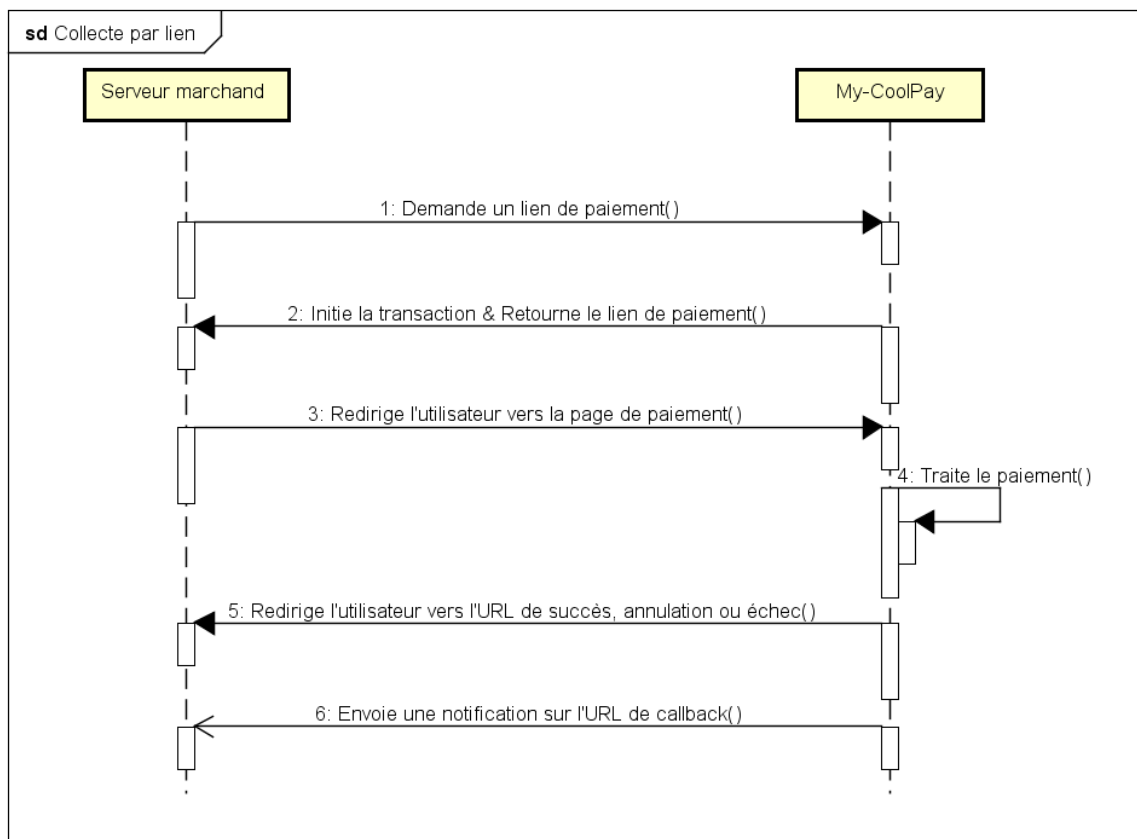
sd Collecte par lien

Serveur marchand

My-CoolPay

1: Demande un lien de paiement()

2: Initie la transaction & Retourne le lien de paiement()

3: Redirige l'utilisateur vers la page de paiement()

4: Traite le paiement()

5: Redirige l'utilisateur vers l'URL de succès, annulation ou échec()

6: Envoie une notification sur l'URL de callback()